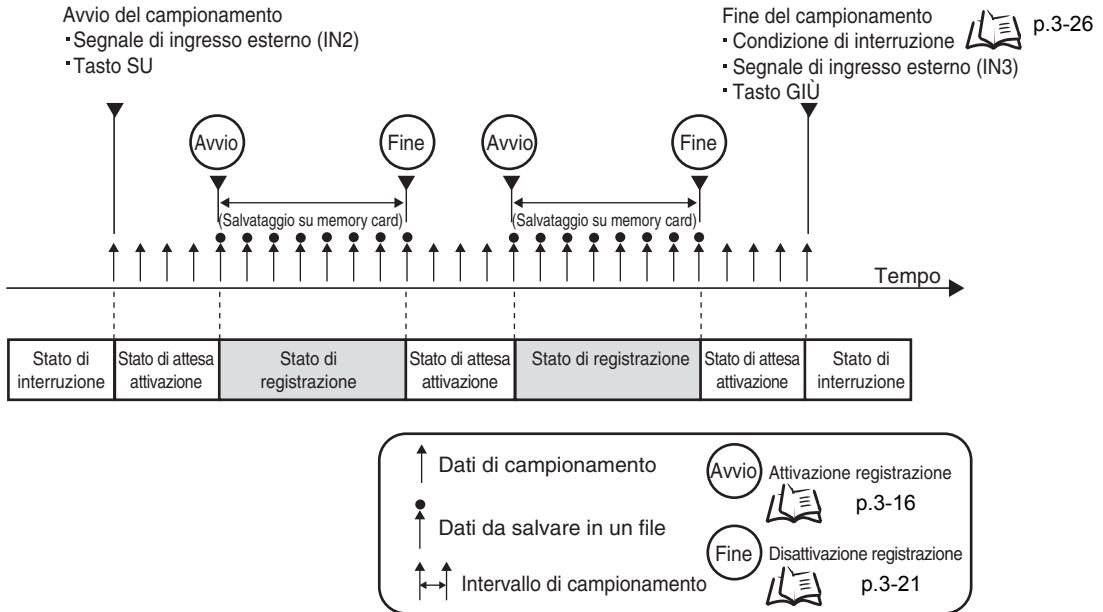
Avvio del campionamento
・Segnale di ingresso esterno (IN2)
・Tasto SU

Fine del campionamento
・Condizione di interruzione p.3-26
・Segnale di ingresso esterno (IN3)
・Tasto GIÙ

Avvio

Fine

Avvio

Fine

(Salvataggio su memory card)

(Salvataggio su memory card)

Tempo

| Stato di interruzione | Stato di attesa attivazione | Stato di registrazione | Stato di attesa attivazione | Stato di registrazione | Stato di attesa attivazione | Stato di interruzione |
|---|---|---|---|---|---|---|

Dati di campionamento

Dati da salvare in un file

Intervallo di campionamento

Avvio Attivazione registrazione
p.3-16

Fine Disattivazione registrazione
p.3-21